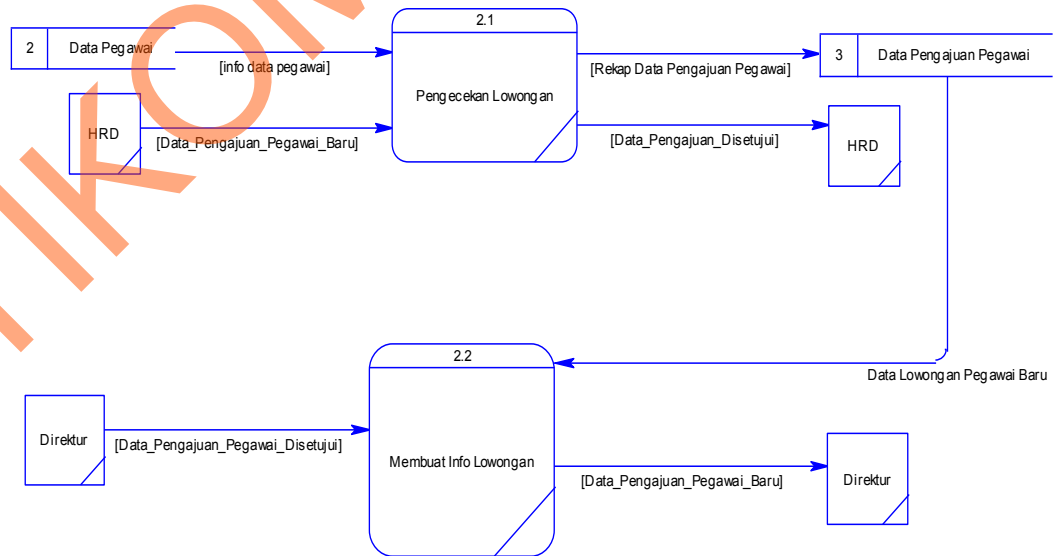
2 Data Pegawai

[info data pegawai]

2.1

Pengecekan Lowongan

[Rekap Data Pengajuan Pegawai]

3 Data Pengajuan Pegawai

HRD

[Data_Pengajuan_Pegawai_Baru]

[Data_Pengajuan_Disetujui]

HRD

2.2

Data Lowongan Pegawai Baru

Direktur

[Data_Pengajuan_Pegawai_Disetujui]

Membuat Info Lowongan

[Data_Pengajuan_Pegawai_Baru]

Direktur